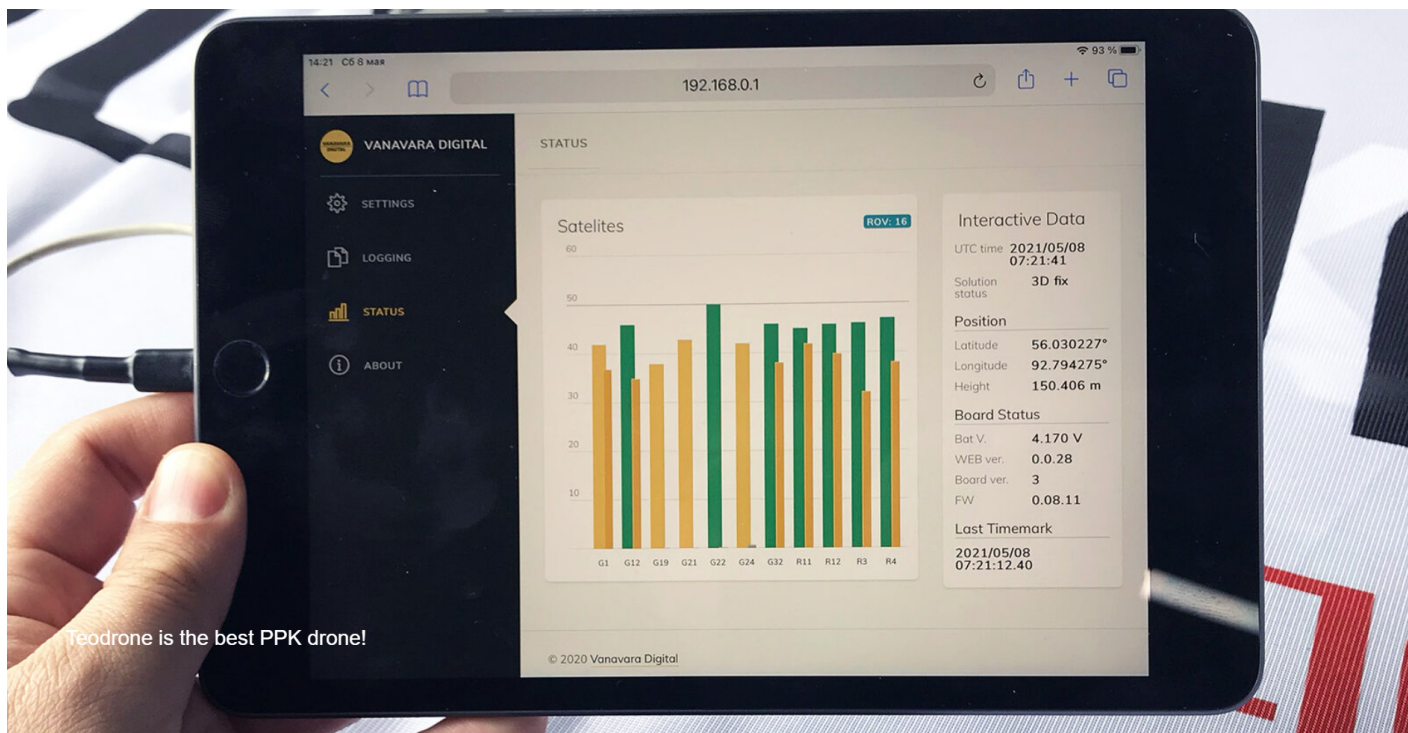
14:21 Сб 8 мая

93 %

192.168.0.1

VANAVARA DIGITAL

SETTINGS

LOGGING

STATUS

ABOUT

STATUS

Satelites

ROV: 16

60
50
40
30
20
10

G1 G12 G19 G21 G22 G24 G32 R11 R12 R3 R4

Interactive Data

UTC time 2021/05/08 07:21:41

Solution status 3D fix

Position

Latitude 56.030227°
Longitude 92.794275°
Height 150.406 m

Board Status

Bat V. 4.170 V
WEB ver. 0.0.28
Board ver. 3
FW 0.08.11

Last Timemark

2021/05/08 07:21:12.40

© 2020 Vanavara Digital

Teodrone is the best PPK drone!